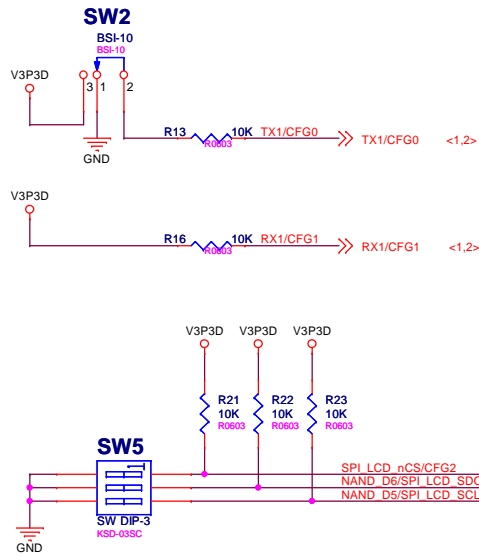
SW2
BSI-10
BSI-10

V3P3D
3 1 2
GND
R13 10K TX1/CFG0
R0603
TX1/CFG0 <1,2>

V3P3D
R16 10K RX1/CFG1
R0603
RX1/CFG1 <1,2>

V3P3D V3P3D V3P3D
R21 10K R0603
R22 10K R0603
R23 10K R0603

SW5
SW DIP-3
KSD-03SC
GND

SPI_LCD_nCS/CFG2
NAND_D6/SPI_LCD_SDO
NAND_D5/SPI_LCD_SCL